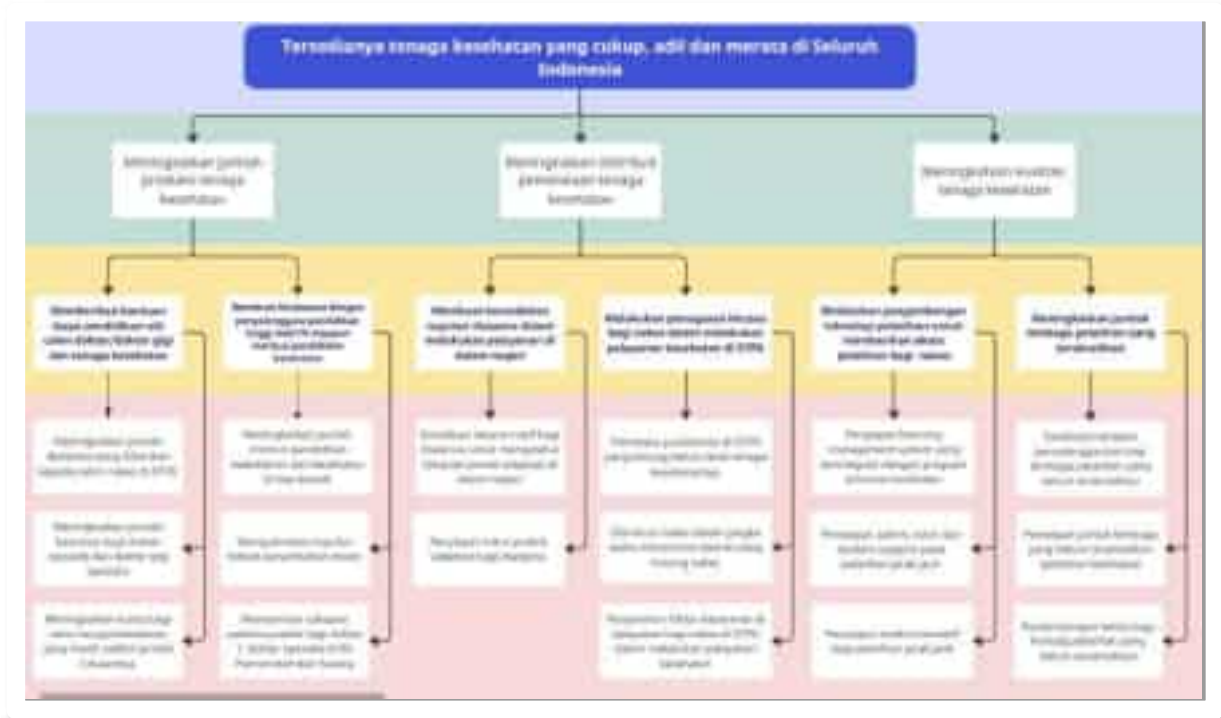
Tersedianya tenaga kesehatan yang cukup, adil dan merata di Seluruh Indonesia

Meningkatkan jumlah produksi tenaga kesehatan

Meningkatkan distribusi pemerataan tenaga kesehatan

Meningkatkan kualitas tenaga kesehatan

Memberikan bantuan biaya pendidikan ahli calon dokter/dokter gigi dan tenaga kesehatan

Bermitra dengan perguruan tinggi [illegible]

Membuat kemudahan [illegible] melakukan pelayanan di dalam negeri

Melakukan penugasan khusus bagi nakes dalam melakukan pelayanan kesehatan di DTPK

Melakukan pengembangan teknologi pelatihan untuk memberikan akses pelatihan bagi nakes

Meningkatkan jumlah lembaga pelatihan yang terakreditasi

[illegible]

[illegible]

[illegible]

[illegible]

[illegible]

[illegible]

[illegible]

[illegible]

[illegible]

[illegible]

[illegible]

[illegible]

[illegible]

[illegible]

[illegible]

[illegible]

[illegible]